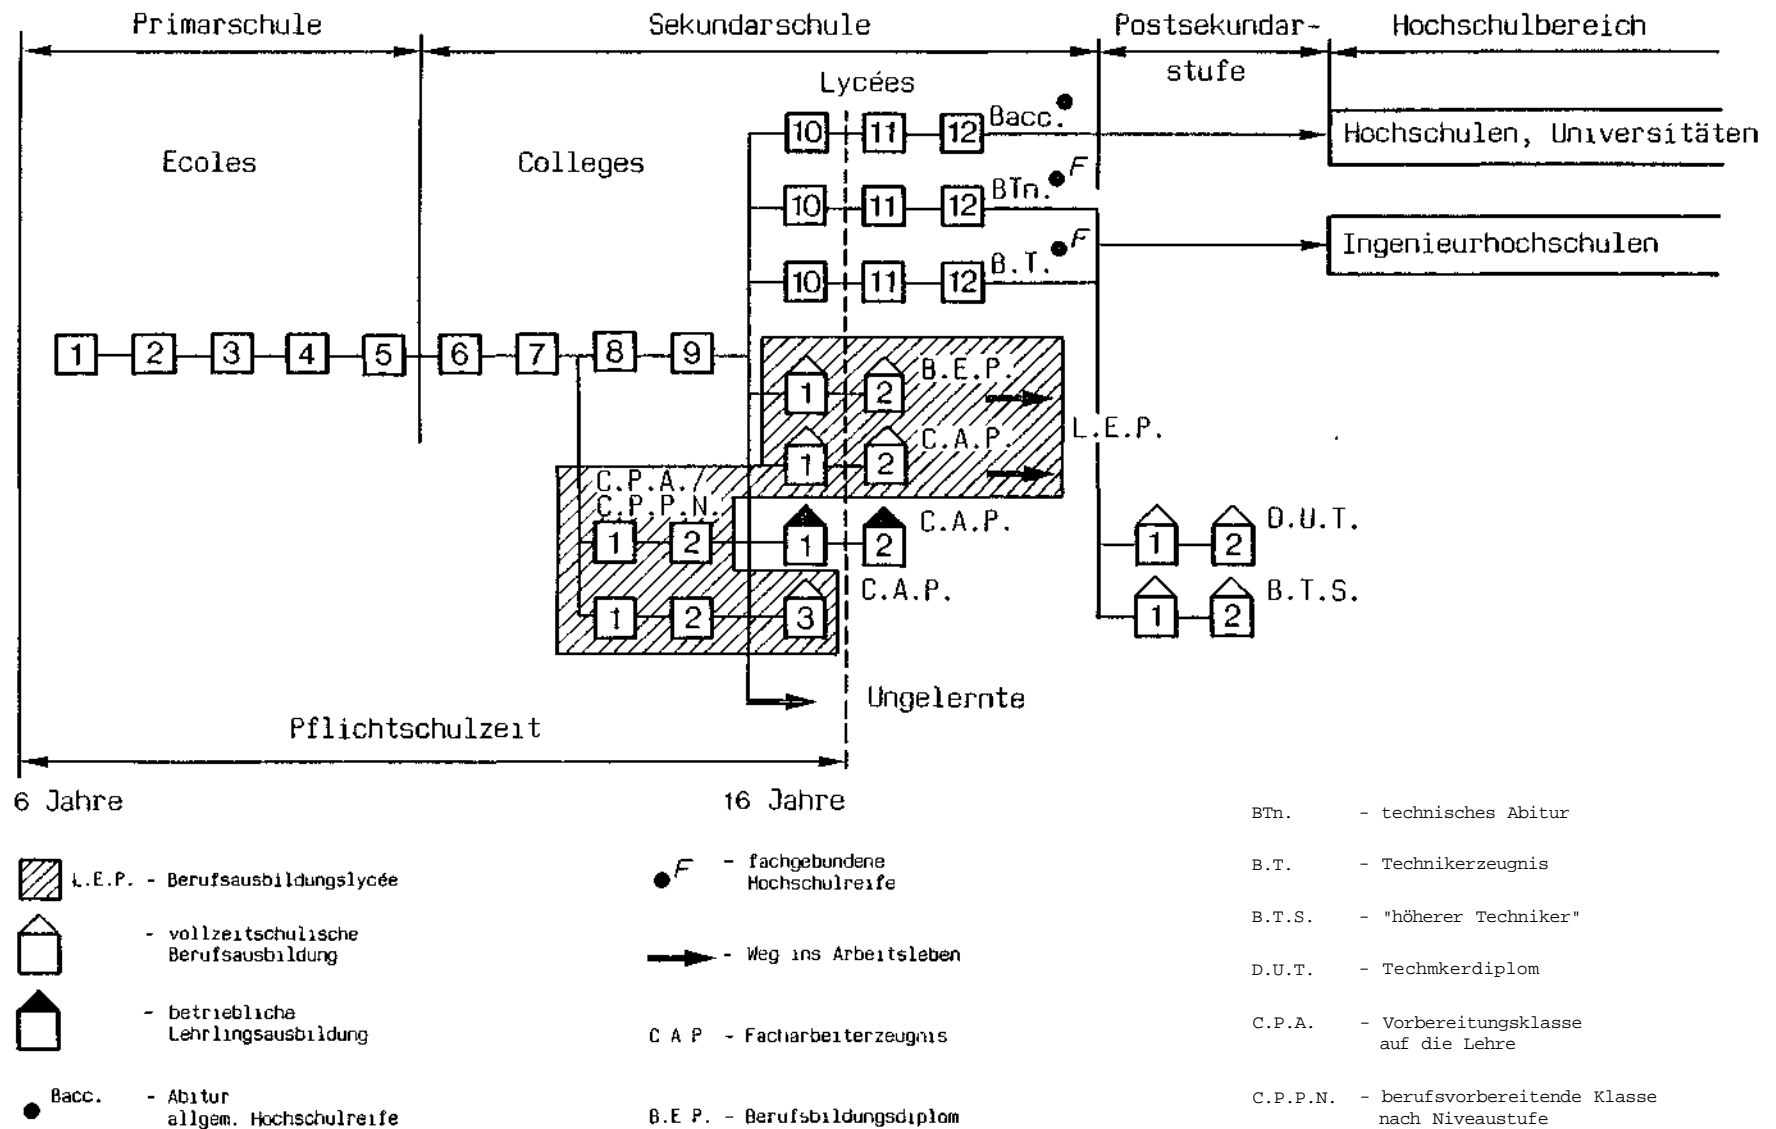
Primarschule

Sekundarschule

Postsekundarstufe

Hochschulbereich

Lycées

Ecoles

Colleges

Bacc.

Hochschulen, Universitäten

BTn. F

B.T. F

Ingenieurhochschulen

10 11 12

10 11 12

10 11 12

1 2 3 4 5 6 7 8 9

1 2 B.E.P.

1 2 C.A.P.

L.E.P.

C.P.A./
C.P.P.N.

1 2

1 2 C.A.P.

1 2 D.U.T.

1 2 B.T.S.

1 2 3

C.A.P.

Ungelernte

Pflichtschulzeit

6 Jahre

16 Jahre

L.E.P. - Berufsausbildungslycée

- vollzeitschulische Berufsausbildung

- betriebliche Lehrlingsausbildung

Bacc. - Abitur allgem. Hochschulreife

F - fachgebundene Hochschulreife

- Weg ins Arbeitsleben

C A P - Facharbeiterzeugnis

B.E P. - Berufsbildungsdiplom

BTn. - technisches Abitur

B.T. - Technikerzeugnis

B.T.S. - "höherer Techniker"

D.U.T. - Techmkerdiplom

C.P.A. - Vorbereitungsklasse auf die Lehre

C.P.P.N. - berufsvorbereitende Klasse nach Niveaustufe